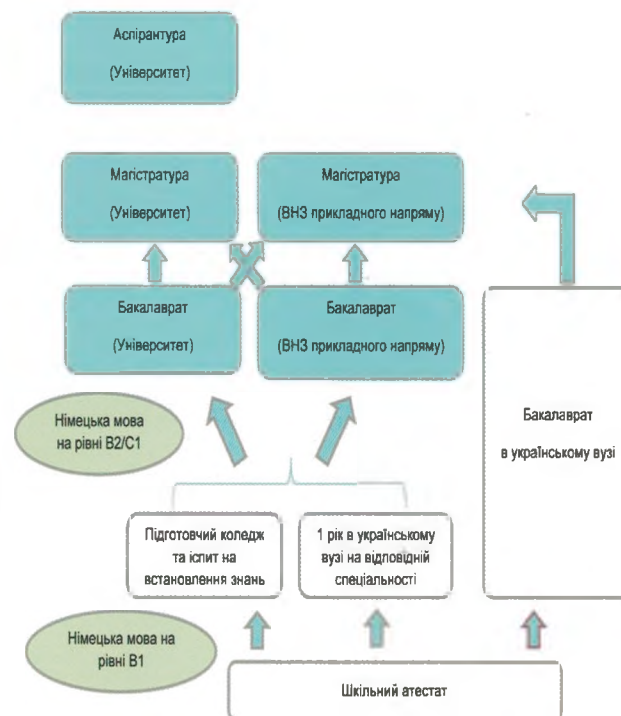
Аспірантура

(Університет)

Магістратура

(Університет)

Магістратура

(ВНЗ прикладного напряму)

Бакалаврат

(Університет)

Бакалаврат

(ВНЗ прикладного напряму)

Німецька мова на рівні B2/C1

Бакалаврат

в українському вузі

Підготовчий коледж та іспит на встановлення знань

1 рік в українському вузі на відповідній спеціальності

Німецька мова на рівні B1

Шкільний атестат